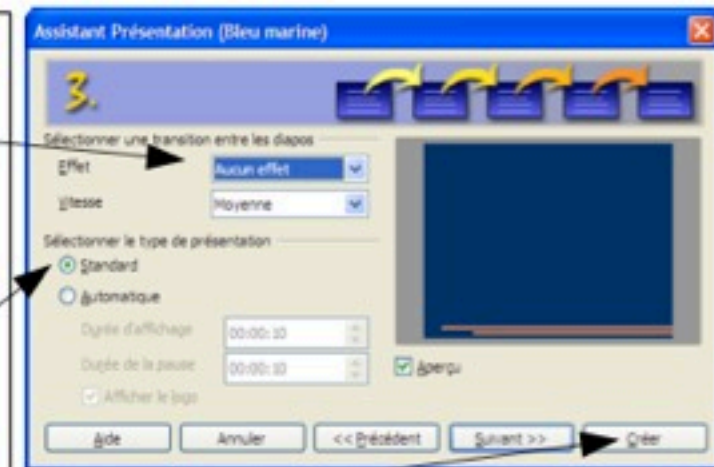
Assistant Présentation (Bleu marine)

3.

Sélectionner une transition entre les diapos

Effet Aucun effet

Vitesse Moyenne

Sélectionner le type de présentation

Standard

Automatique

Durée d'affichage 00:00:10

Durée de la pause 00:00:10

Afficher le logo

Aperçu

Aide Annuler << Précédent Suivant >> Créer